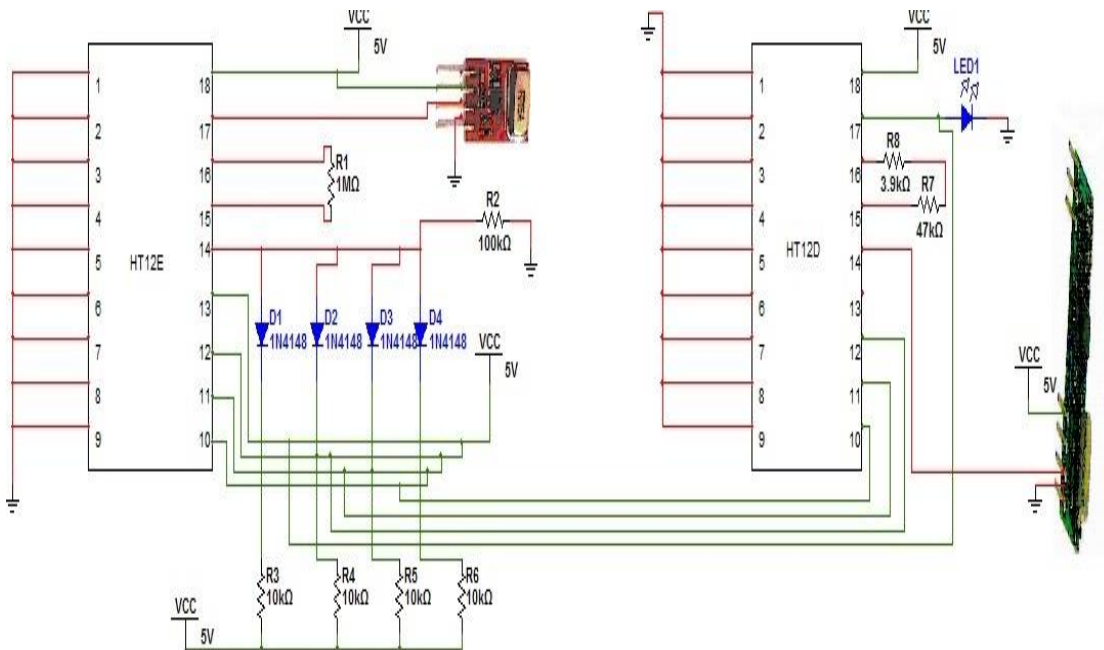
VCC
5V
1
2
3
4
5
6
7
8
9
18
17
16
15
14
13
12
11
10
HT12E
R1
1MΩ
R2
100kΩ
D1
1N4148
D2
1N4148
D3
1N4148
D4
1N4148
VCC
5V
R3
10kΩ
R4
10kΩ
R5
10kΩ
R6
10kΩ
VCC
5V
VCC
5V
LED1
1
2
3
4
5
6
7
8
9
18
17
16
15
14
13
12
11
10
HT12D
R8
3.9kΩ
R7
47kΩ
VCC
5V